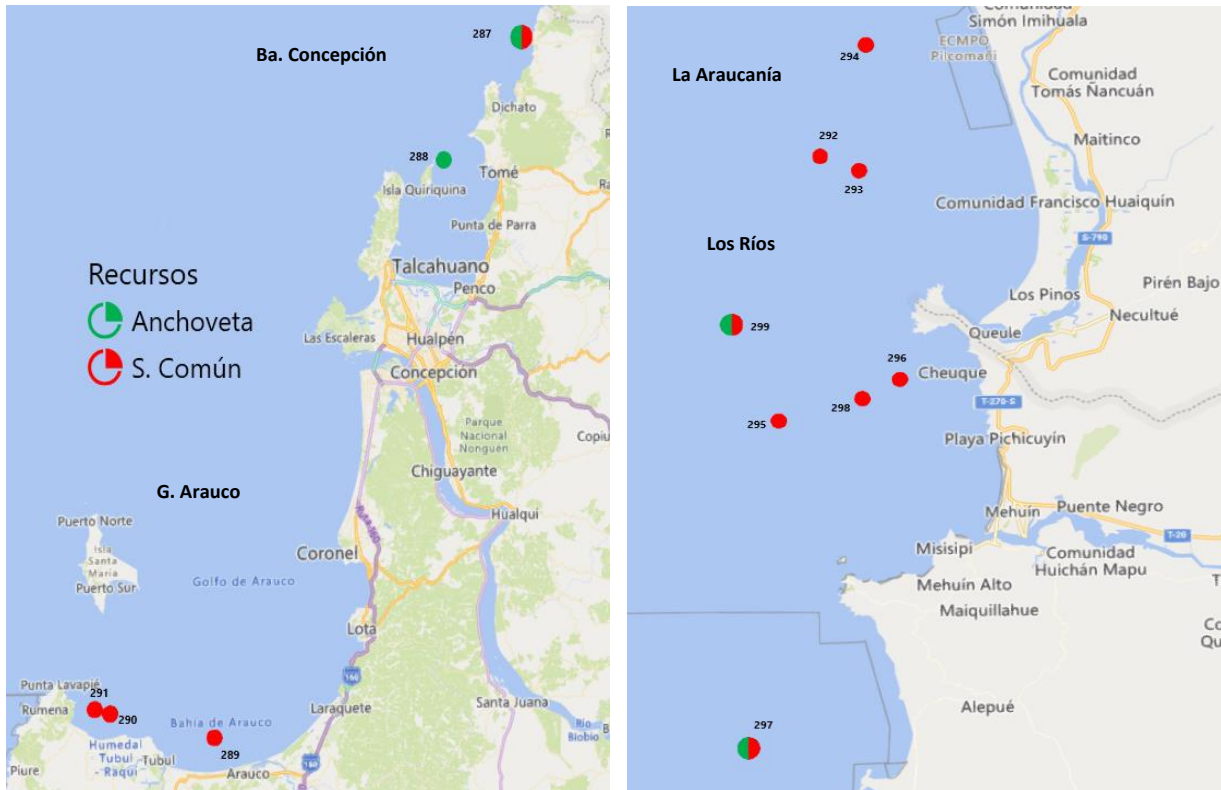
287
Ba. Concepción
Dichato
288
Tomé
Isla Quiriquina
Punta de Parra
Recursos
Anchoveta
S. Común
Talcahuano
Penco
Las Escaleras
Hualpén
Concepcion
Parque Nacional Nonguen
Copiu
Chiguayante
G. Arauco
Puerto Norte
Isla Santa María
Puerto Sur
Golfo de Arauco
Coronel
Hualqui
Lota
160
Punta Lavapié
291
Rumena
290
Humedal Tubul - Raqui
Tubul
Bahía de Arauco
289
Laraquete
Santa Juana
Río Biobío
Piure
Arauco
160

Simón Imihuala
294
ECMPO Pilcomañi
La Araucanía
Comunidad Tomás Ñancuán
Maitinco
292
293
Comunidad Francisco Huaiquín
S-790
Los Ríos
Pirén Bajo
Los Pinos
Necultué
299
Queule
296
Cheuque
298
T-270-S
295
Playa Pichicuyín
Mehuín
Puente Negro
T-20
Misisipi
Comunidad Huichán Mapu
Mehuín Alto
Maiquillahue
Alepué
297